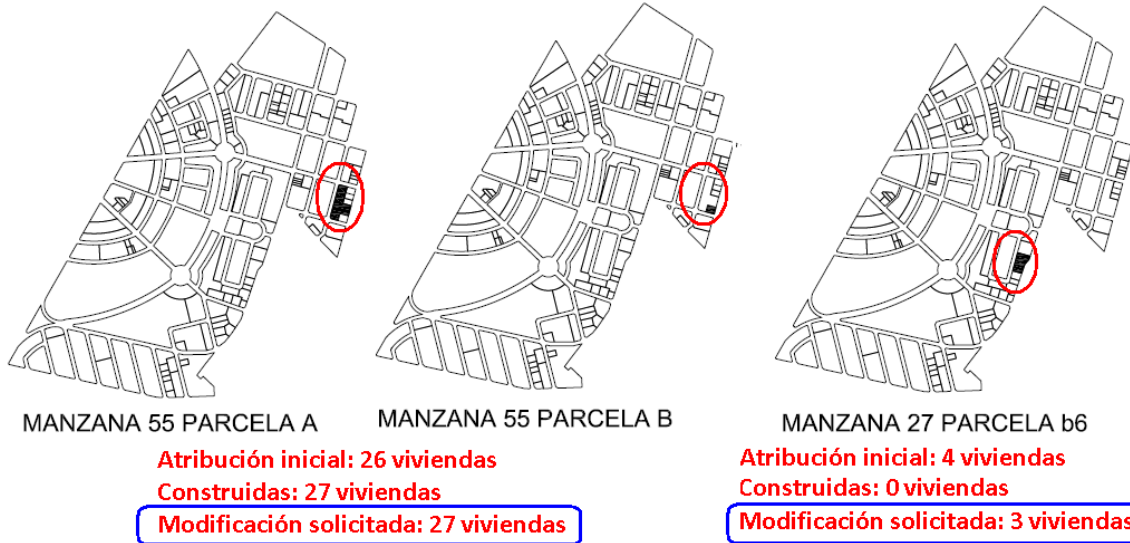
MANZANA 55 PARCELA A

MANZANA 55 PARCELA B

MANZANA 27 PARCELA b6

Atribución inicial: 26 viviendas
Construidas: 27 viviendas
Modificación solicitada: 27 viviendas

Atribución inicial: 4 viviendas
Construidas: 0 viviendas
Modificación solicitada: 3 viviendas